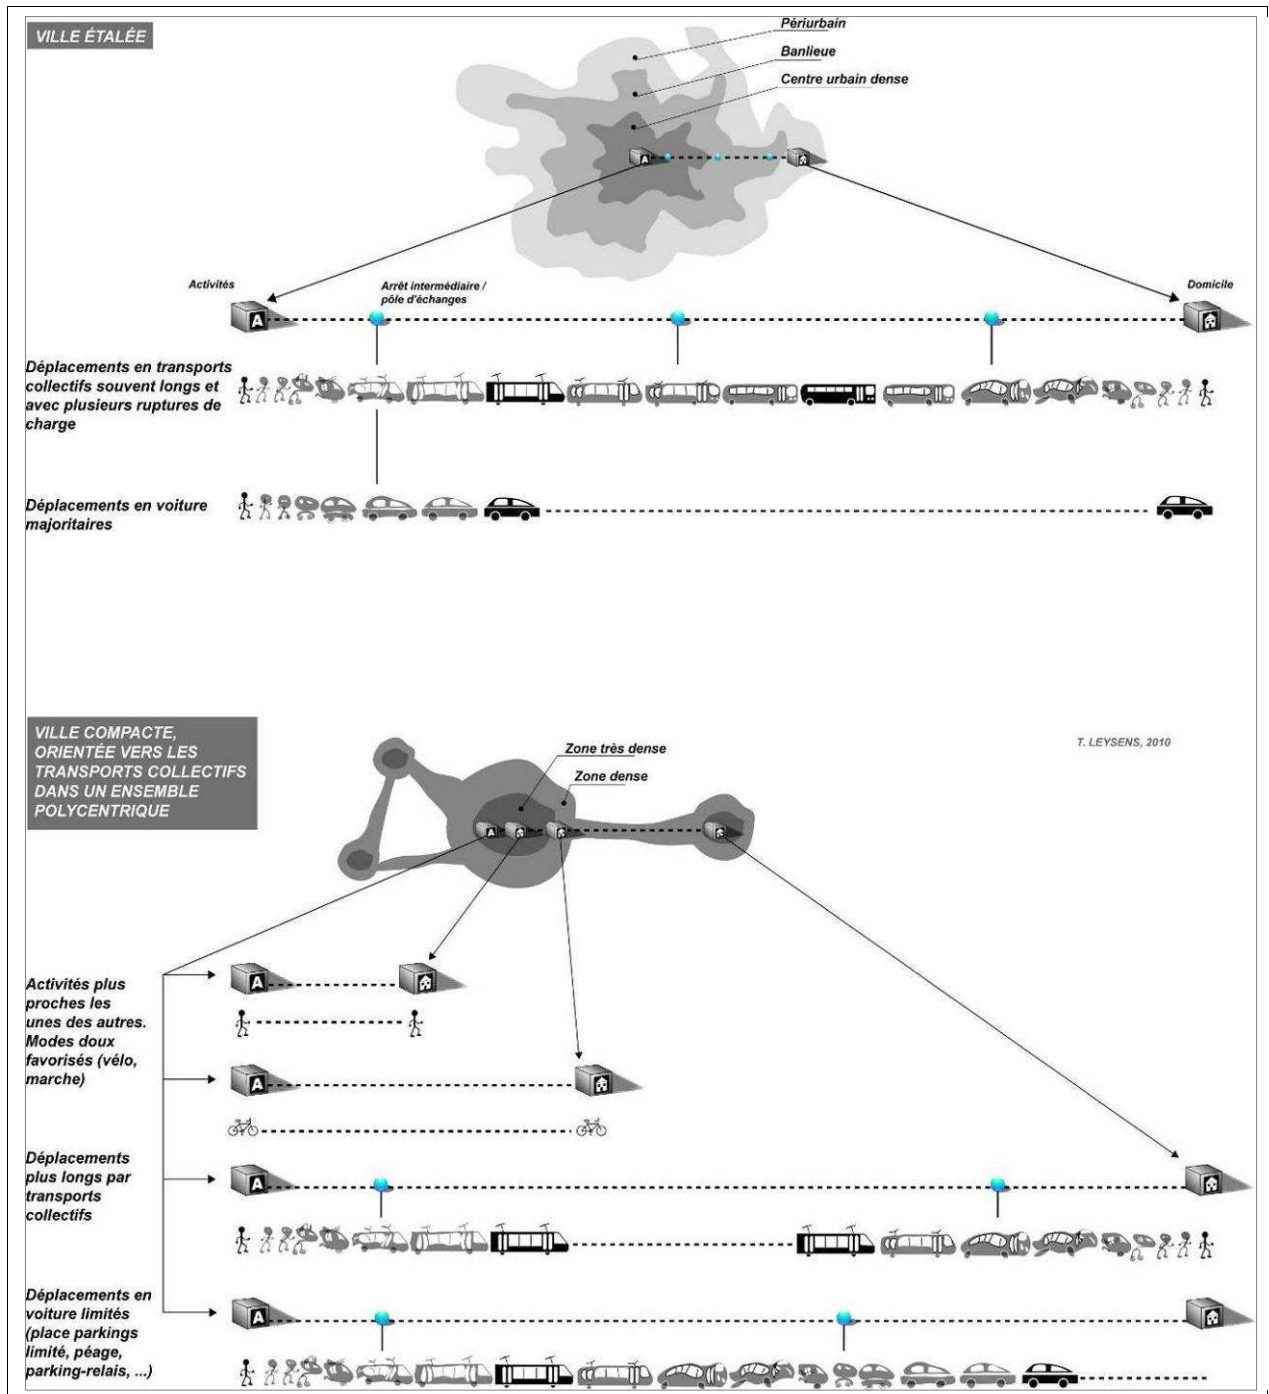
VILLE ÉTALÉE

Périurbain

Banlieue

Centre urbain dense

A

Activités

Arrêt intermédiaire / pôle d'échanges

Domicile

A

Déplacements en transports collectifs souvent longs et avec plusieurs ruptures de charge

Déplacements en voiture majoritaires

VILLE COMPACTE, ORIENTÉE VERS LES TRANSPORTS COLLECTIFS DANS UN ENSEMBLE POLYCENTRIQUE

Zone très dense

Zone dense

T. LEYSENS, 2010

A

Activités plus proches les unes des autres. Modes doux favorisés (vélo, marche)

A

A

Déplacements plus longs par transports collectifs

A

Déplacements en voiture limités (place parkings limité, péage, parking-relais, ...)